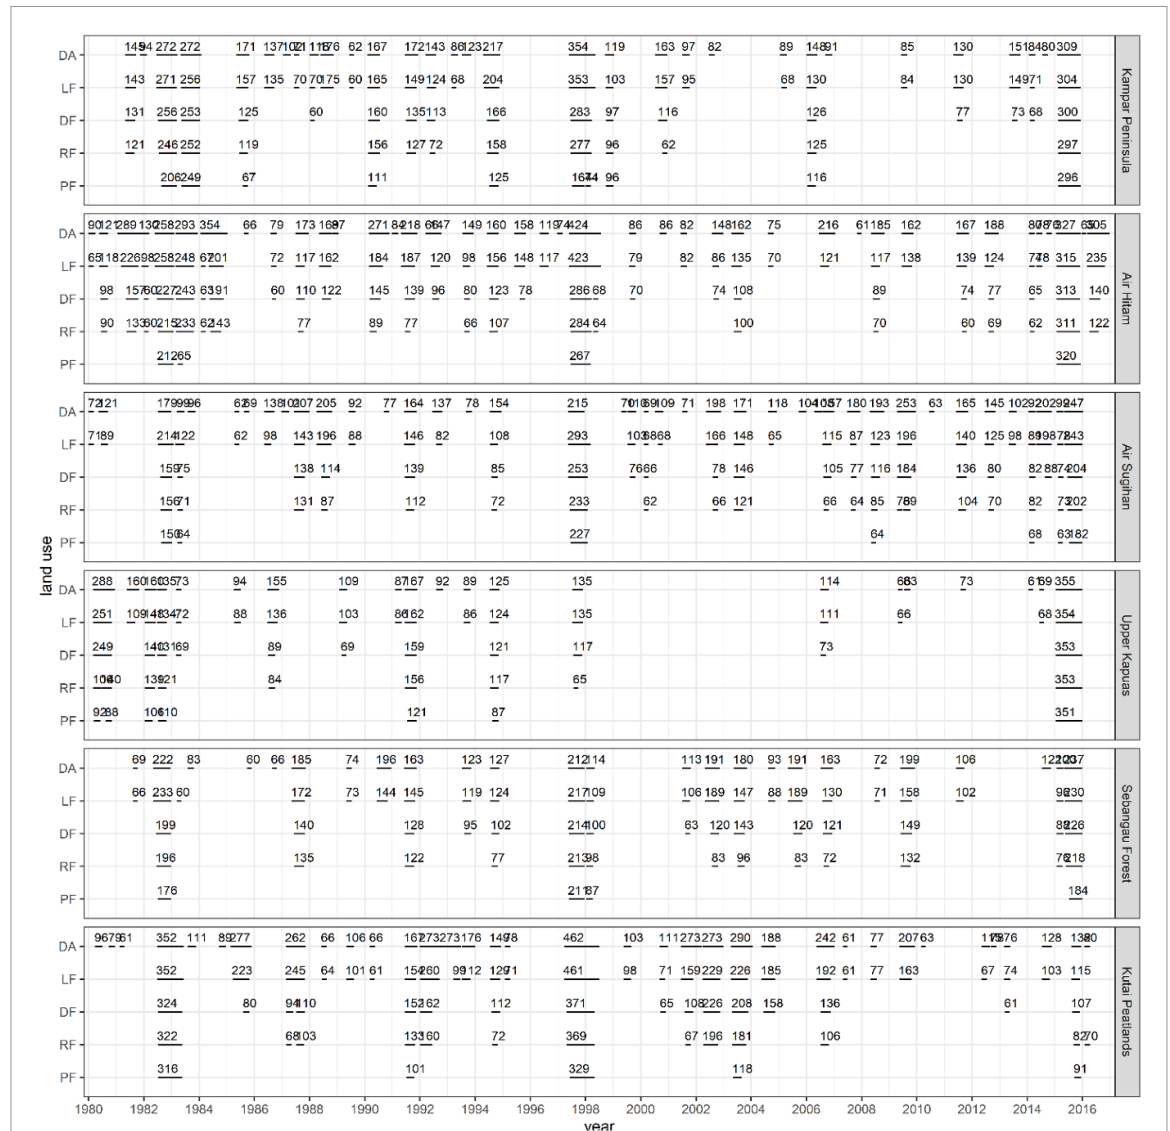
Kampar Peninsula

DA 149 94 272 272 171 137 102 111 176 62 167 172 143 86 123 217 354 119 163 97 82 89 148 91 85 130 151 84 80 309
LF 143 271 256 157 135 70 70 175 60 165 149 124 68 204 353 103 157 95 68 130 84 130 149 71 304
DF 131 256 253 125 60 160 135 113 166 283 97 116 126 77 73 68 300
RF 121 246 252 119 156 127 72 158 277 96 62 125 297
PF 206 249 67 111 125 167 74 96 116 296

Air Hitam

DA 90 121 289 130 258 293 354 66 79 173 168 87 271 84 218 66 147 149 160 158 119 74 424 86 86 82 148 162 75 216 61 185 162 167 188 80 76 63 327 63 305
LF 65 118 226 98 258 248 67 201 72 117 162 184 187 120 98 156 148 117 423 79 82 86 135 70 121 117 138 139 124 74 78 315 235
DF 98 157 60 227 243 63 191 60 110 122 145 139 96 80 123 78 286 68 70 74 108 89 74 77 65 313 140
RF 90 133 60 215 233 62 143 77 89 77 66 107 284 64 100 70 60 69 62 311 122
PF 212 65 267 320

Air Sugihan

DA 72 121 179 99 96 62 69 138 102 207 205 92 77 164 137 78 154 215 70 106 99 109 71 198 171 118 104 105 87 180 193 253 63 165 145 102 92 202 99 247
LF 71 89 214 122 62 98 143 196 88 146 82 108 293 103 58 68 68 166 148 65 115 87 123 196 140 125 98 89 198 78 243
DF 159 75 138 114 139 85 253 76 66 78 146 105 77 116 184 136 80 82 88 74 204
RF 156 71 131 87 112 72 233 62 66 121 66 64 85 78 89 104 70 82 73 102
PF 150 64 227 64 68 63 182

Upper Kapuas

DA 288 160 160 135 73 94 155 109 87 167 92 89 125 135 114 66 63 73 61 69 355
LF 251 109 148 134 72 88 136 103 86 162 86 124 135 111 66 68 354
DF 249 140 103 169 89 69 159 121 117 73 353
RF 106 80 139 121 84 156 117 65 353
PF 92 88 106 110 121 87 351

Sebangau Forest

DA 69 222 83 60 66 185 74 196 163 123 127 212 114 113 191 180 93 191 163 72 199 106 122 103 237
LF 66 233 60 172 73 144 145 119 124 217 109 106 189 147 88 189 130 71 158 102 96 230
DF 199 140 128 95 102 214 100 63 120 143 120 121 149 88 226
RF 196 135 122 77 213 98 83 96 83 72 132 76 218
PF 176 211 87 184

Kutai Peatlands

DA 96 79 61 352 111 89 277 262 66 106 66 167 273 273 176 149 78 462 103 111 273 273 290 188 242 61 77 207 63 179 76 128 138 80
LF 352 223 245 64 101 61 154 260 99 112 129 71 461 98 71 159 229 226 185 192 61 77 163 67 74 103 115
DF 324 80 94 110 153 162 112 371 65 108 226 208 158 136 61 107
RF 322 68 103 133 160 72 369 67 196 181 106 82 70
PF 316 101 329 118 91

land use
year
1980 1982 1984 1986 1988 1990 1992 1994 1996 1998 2000 2002 2004 2006 2008 2010 2012 2014 2016